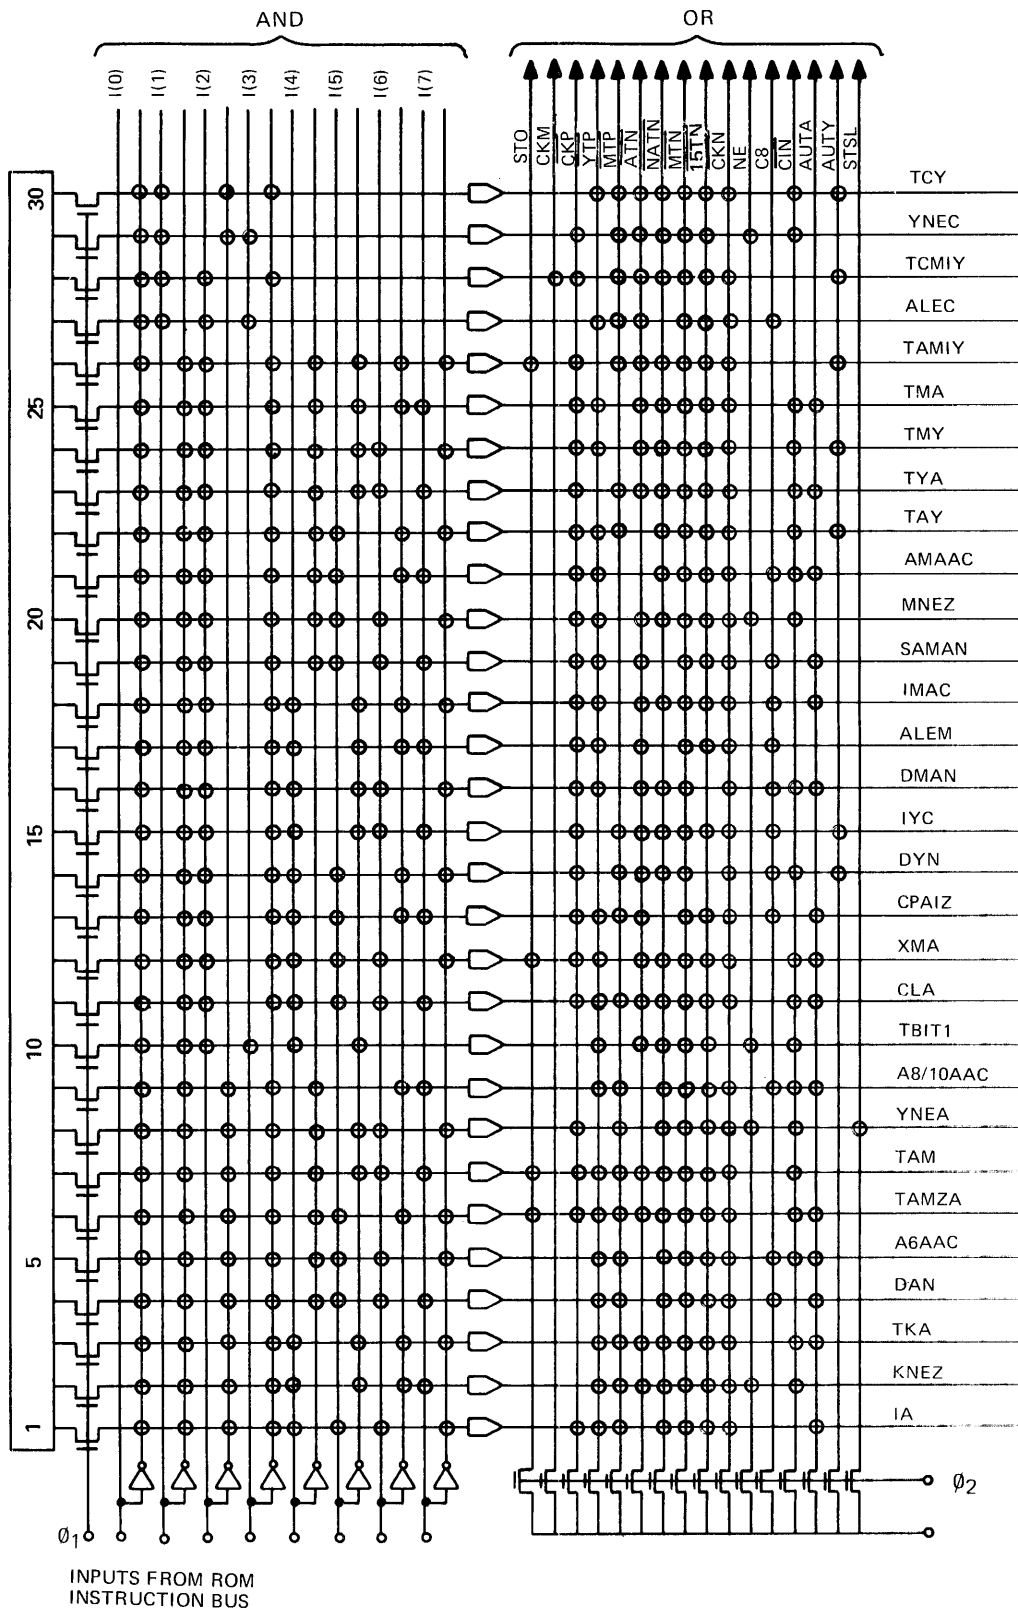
AND

OR

I(0) I(1) I(2) I(3) I(4) I(5) I(6) I(7)

STO $\overline{CKM}$ $\overline{CKP}$ $\overline{YTP}$ $\overline{MTP}$ $\overline{ATN}$ $\overline{NATN}$ $\overline{MTN}$ $\overline{15TN}$ $\overline{CKN}$ NE C8 $\overline{CIN}$ AUTA AUTY STSL

30
25
20
15
10
5
1

TCY
YNEC
TCMIY
ALEC
TAMIY
TMA
TMY
TYA
TAY
AMAAC
MNEZ
SAMAN
IMAC
ALEM
DMAN
IYC
DYN
CPAIZ
XMA
CLA
TBIT1
A8/10AAC
YNEA
TAM
TAMZA
A6AAC
DAN
TKA
KNEZ
IA

$\emptyset_2$

$\emptyset_1$

INPUTS FROM ROM
INSTRUCTION BUS